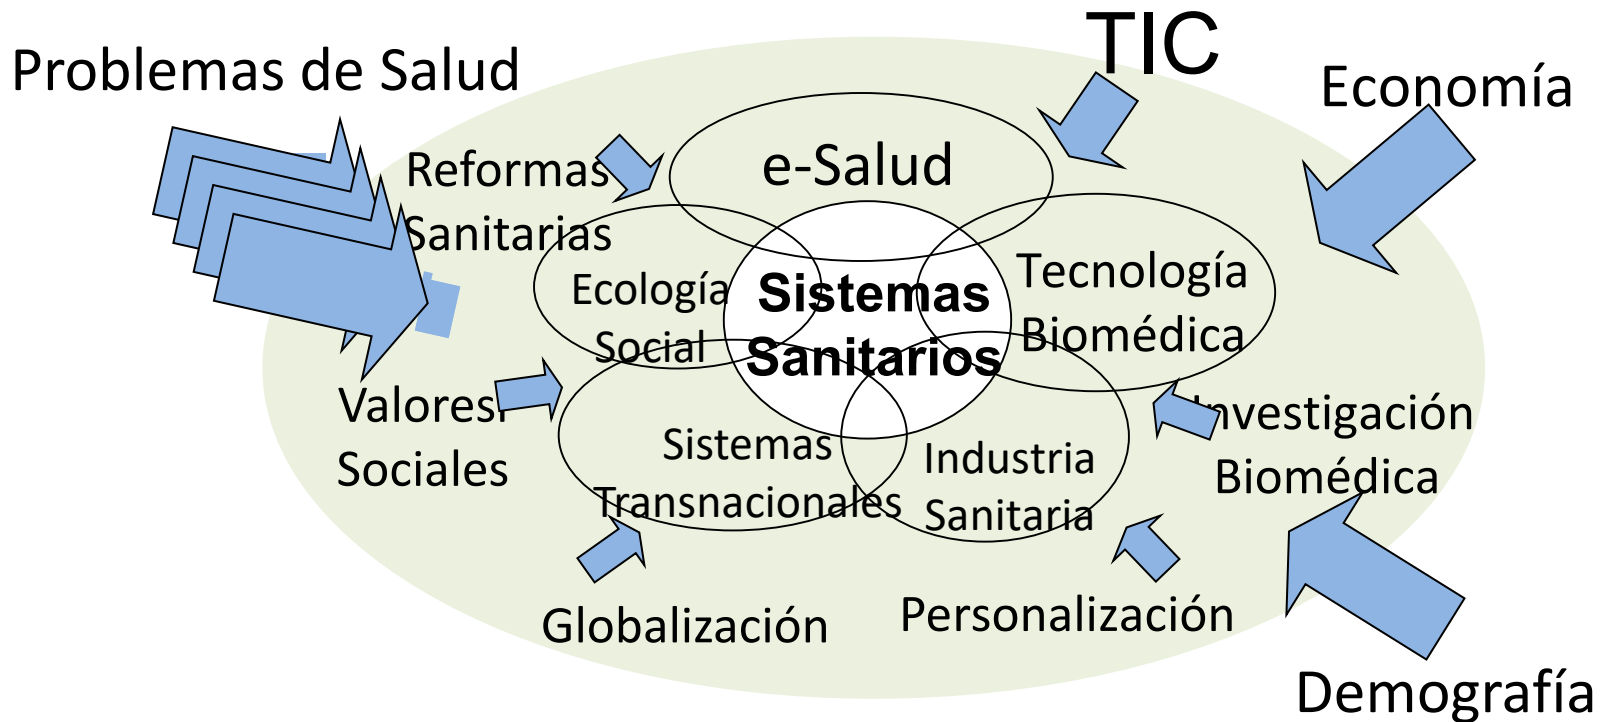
Problemas de Salud

TIC

Economía

Reformas Sanitarias

e-Salud

Ecología Social

Sistemas Sanitarios

Tecnología Biomédica

Valores Sociales

Sistemas Transnacionales

Industria Sanitaria

Investigación Biomédica

Globalización

Personalización

Demografía